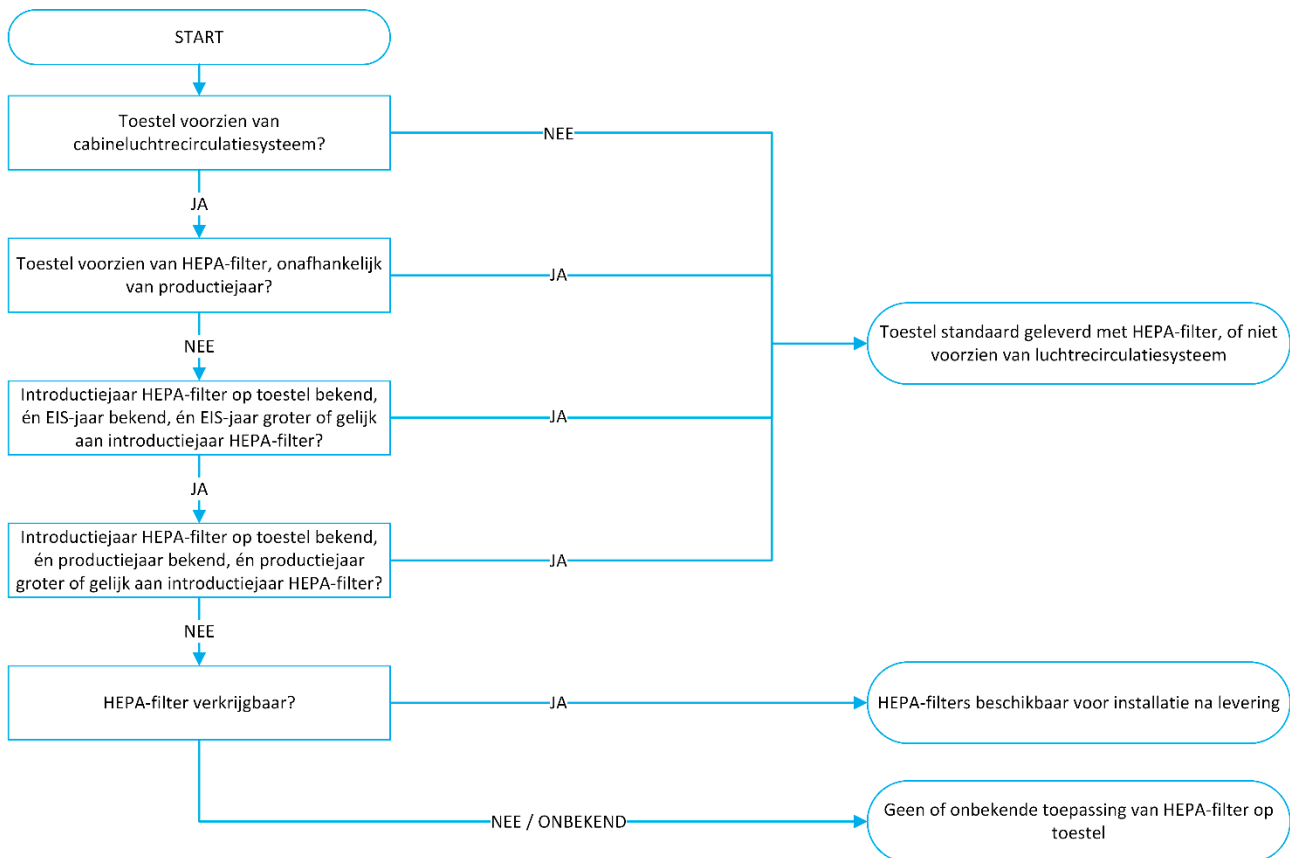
START

Toestel voorzien van cabineluchtrecirculatiesysteem?

NEE

JA

Toestel voorzien van HEPA-filter, onafhankelijk van productiejaar?

JA

NEE

Toestel standaard geleverd met HEPA-filter, of niet voorzien van luchtrecirculatiesysteem

Introductiejaar HEPA-filter op toestel bekend, én EIS-jaar bekend, én EIS-jaar groter of gelijk aan introductiejaar HEPA-filter?

JA

JA

Introductiejaar HEPA-filter op toestel bekend, én productiejaar bekend, én productiejaar groter of gelijk aan introductiejaar HEPA-filter?

JA

NEE

HEPA-filter verkrijgbaar?

JA

HEPA-filters beschikbaar voor installatie na levering

NEE / ONBEKEND

Geen of onbekende toepassing van HEPA-filter op toestel